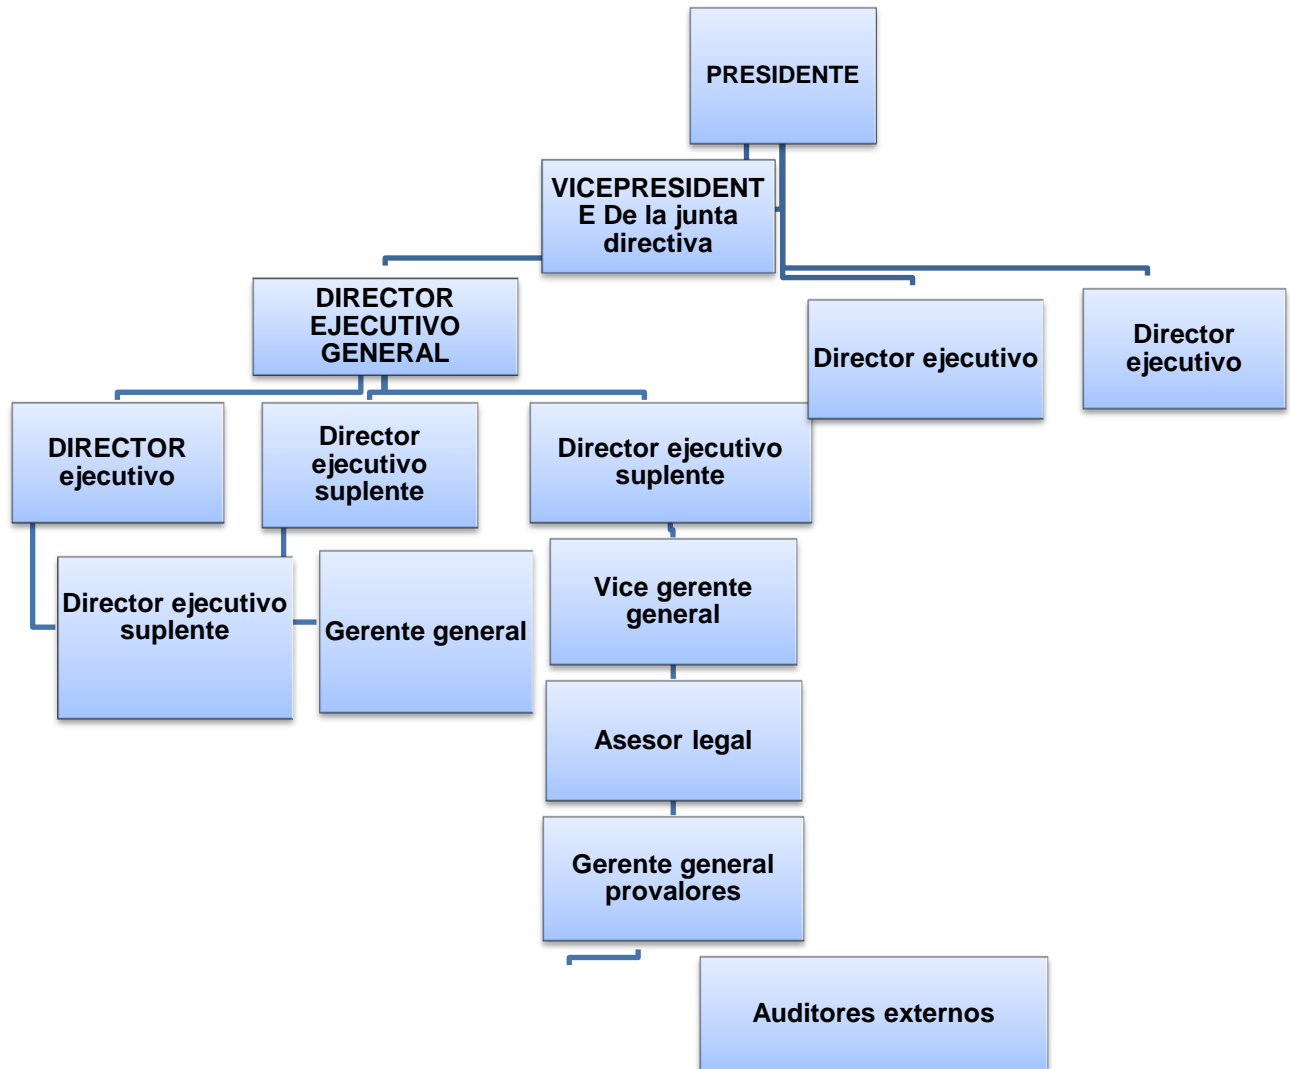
PRESIDENTE

VICEPRESIDENTE De la junta directiva

DIRECTOR EJECUTIVO GENERAL

Director ejecutivo

Director ejecutivo

DIRECTOR ejecutivo

Director ejecutivo suplente

Director ejecutivo suplente

Director ejecutivo suplente

Gerente general

Vice gerente general

Asesor legal

Gerente general provalores

Auditores externos